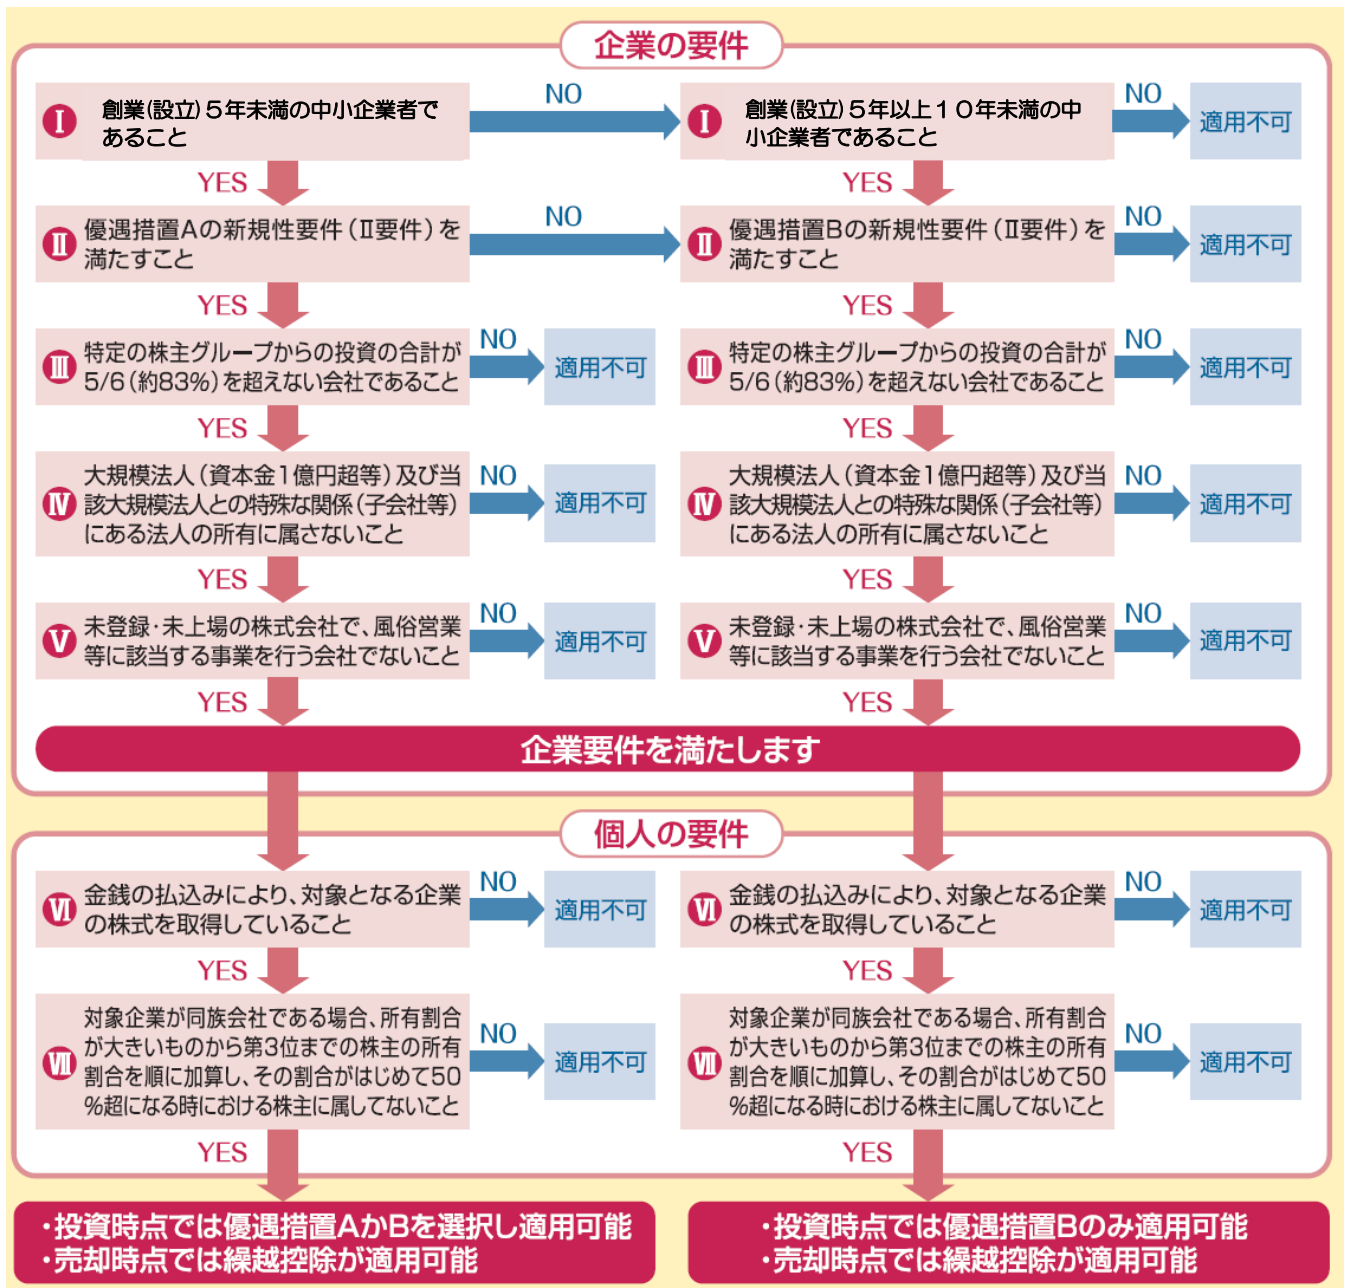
企業の要件

Ⅰ 創業(設立)5年未満の中小企業者であること
NO
Ⅰ 創業(設立)5年以上10年未満の中小企業者であること
NO
適用不可

YES
YES

Ⅱ 優遇措置Aの新規性要件(Ⅱ要件)を満たすこと
NO
Ⅱ 優遇措置Bの新規性要件(Ⅱ要件)を満たすこと
NO
適用不可

YES
YES

Ⅲ 特定の株主グループからの投資の合計が5/6(約83%)を超えない会社であること
NO
適用不可
Ⅲ 特定の株主グループからの投資の合計が5/6(約83%)を超えない会社であること
NO
適用不可

YES
YES

Ⅳ 大規模法人(資本金1億円超等)及び当該大規模法人との特殊な関係(子会社等)にある法人の所有に属さないこと
NO
適用不可
Ⅳ 大規模法人(資本金1億円超等)及び当該大規模法人との特殊な関係(子会社等)にある法人の所有に属さないこと
NO
適用不可

YES
YES

Ⅴ 未登録・未上場の株式会社で、風俗営業等に該当する事業を行う会社でないこと
NO
適用不可
Ⅴ 未登録・未上場の株式会社で、風俗営業等に該当する事業を行う会社でないこと
NO
適用不可

YES
YES

企業要件を満たします

個人の要件

Ⅵ 金銭の払込みにより、対象となる企業の株式を取得していること
NO
適用不可
Ⅵ 金銭の払込みにより、対象となる企業の株式を取得していること
NO
適用不可

YES
YES

Ⅶ 対象企業が同族会社である場合、所有割合が大きいものから第3位までの株主の所有割合を順に加算し、その割合がはじめて50%超になる時における株主に属してないこと
NO
適用不可
Ⅶ 対象企業が同族会社である場合、所有割合が大きいものから第3位までの株主の所有割合を順に加算し、その割合がはじめて50%超になる時における株主に属してないこと
NO
適用不可

YES
YES

・投資時点では優遇措置AかBを選択し適用可能
・売却時点では繰越控除が適用可能

・投資時点では優遇措置Bのみ適用可能
・売却時点では繰越控除が適用可能